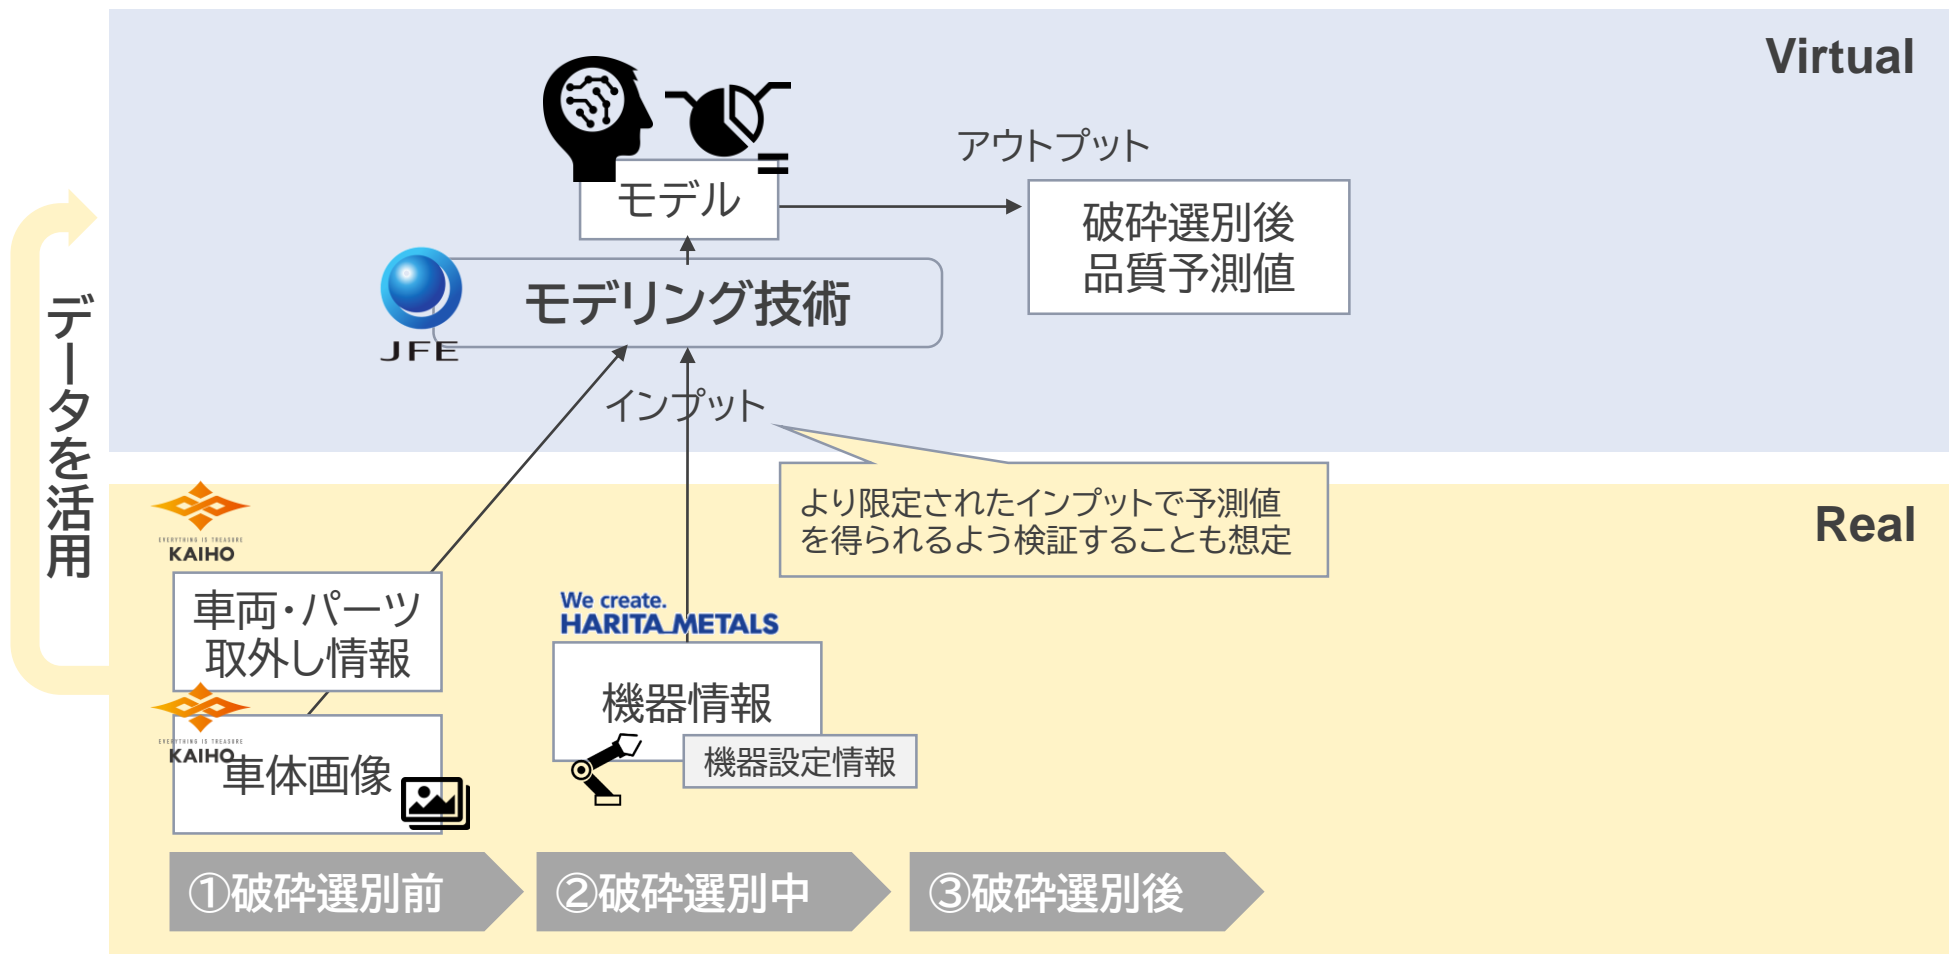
Virtual

アウトプット

モデル

破砕選別後
品質予測値

JFE

モデリング技術

データを活用

インプット

より限定されたインプットで予測値を得られるよう検証することも想定

Real

EVERYTHING IS TREASURE
KAIHO

車両・パーツ
取外し情報

EVERYTHING IS TREASURE
KAIHO

車体画像

We create.
HARITA METALS

機器情報

機器設定情報

①破砕選別前

②破砕選別中

③破砕選別後